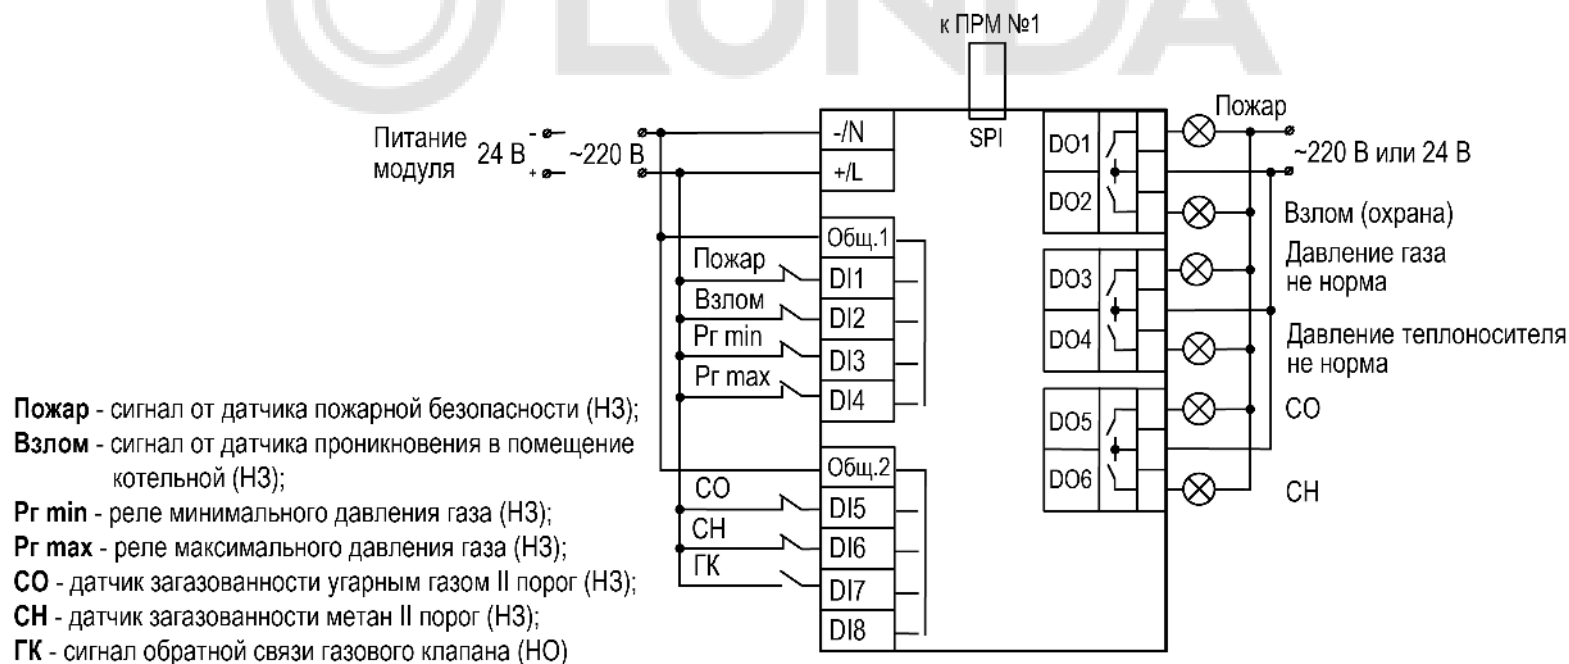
к ПРМ №1

Питание модуля 24 В - + ~220 В

-/N
+/L
SPI

Общ.1
Пожар DI1
Взлом DI2
Pr min DI3
Pr max DI4

Общ.2
СО DI5
СН DI6
ГК DI7
DI8

DO1
DO2
DO3
DO4
DO5
DO6

Пожар
~220 В или 24 В
Взлом (охрана)
Давление газа не норма
Давление теплоносителя не норма
СО
СН

**Пожар** - сигнал от датчика пожарной безопасности (НЗ);
**Взлом** - сигнал от датчика проникновения в помещение котельной (НЗ);
**Pr min** - реле минимального давления газа (НЗ);
**Pr max** - реле максимального давления газа (НЗ);
**СО** - датчик загазованности угарным газом II порог (НЗ);
**СН** - датчик загазованности метан II порог (НЗ);
**ГК** - сигнал обратной связи газового клапана (НО)